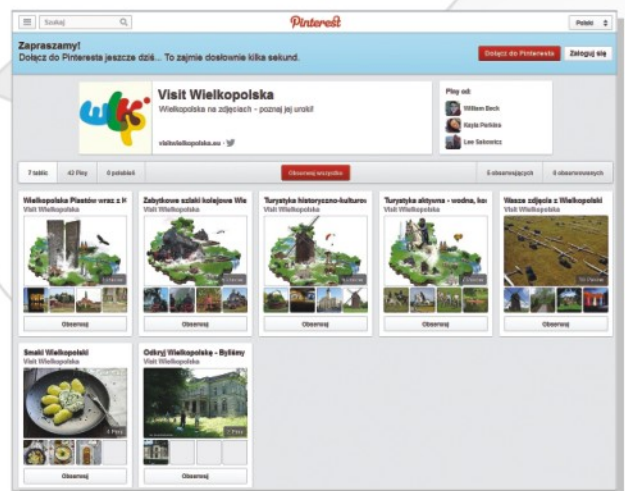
Szukaj

Pinterest

Polski

Zapraszamy!
Dołącz do Pinteresta jeszcze dziś... To zajmie dosłownie kilka sekund.

Dołącz do Pinteresta

Zaloguj się

Visit Wielkopolska
Wielkopolska na zdjęciach - poznaj jej urok!

visitwielkopolska.eu

Piny od:
William Beck
Kayla Perkins
Lee Sakowicz

7 tablic
42 Piny
0 polubień
Obserwuj wszystkie
5 obserwujących
0 obserwowanych

Wielkopolska Piastów wraz z H
Visit Wielkopolska
Obserwuj

Zabytkowe szlaki kolejowe Wie
Visit Wielkopolska
Obserwuj

Turystyka historyczno-kulturo
Visit Wielkopolska
Obserwuj

Turystyka aktywna - wodna, ko
Visit Wielkopolska
Obserwuj

Wasze zdjęcia z Wielkopolski
Visit Wielkopolska
Obserwuj

Smaki Wielkopolski
Visit Wielkopolska
Obserwuj

Odkryj Wielkopolskę - Byliśmy
Visit Wielkopolska
2 Piny
Obserwuj